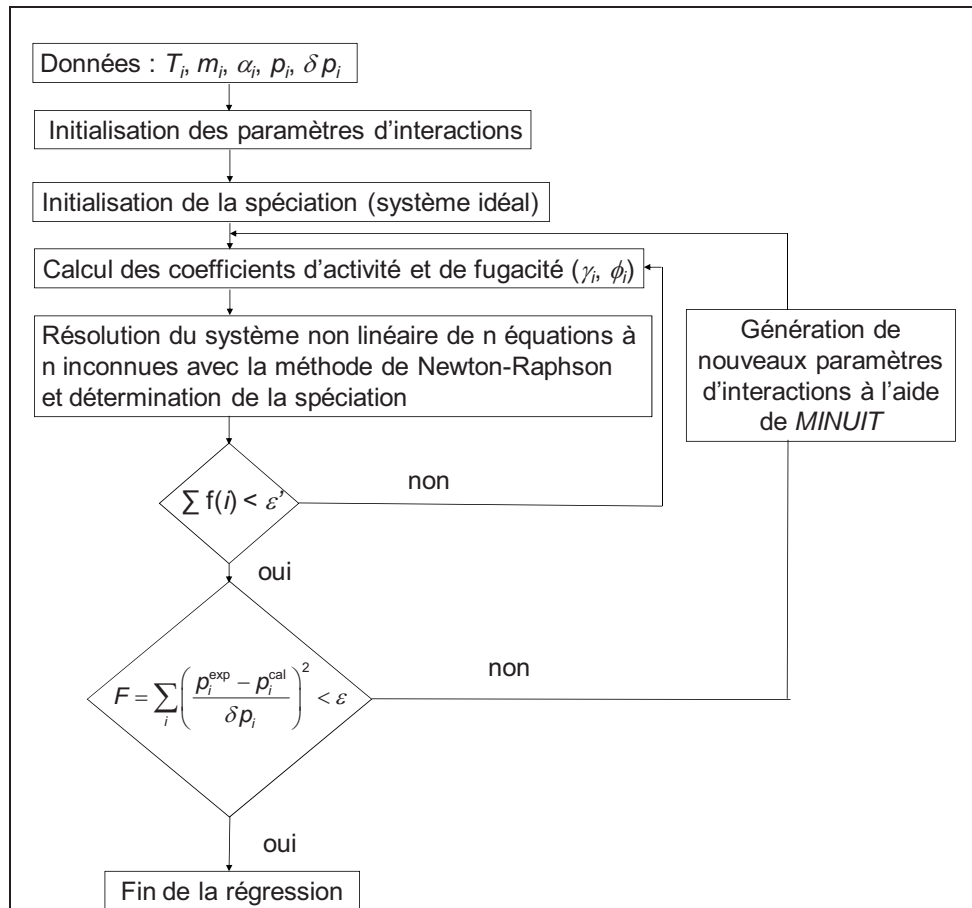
Données : $T_i$, $m_i$, $\alpha_i$, $p_i$, $\delta p_i$

Initialisation des paramètres d'interactions

Initialisation de la spéciation (système idéal)

Calcul des coefficients d'activité et de fugacité ($\gamma_i$, $\phi_i$)

Résolution du système non linéaire de n équations à n inconnues avec la méthode de Newton-Raphson et détermination de la spéciation

Génération de nouveaux paramètres d'interactions à l'aide de *MINUIT*

$\sum f(i) < \varepsilon'$

non

oui

$F = \sum_i \left( \frac{p_i^{exp} - p_i^{cal}}{\delta p_i} \right)^2 < \varepsilon$

non

oui

Fin de la régression